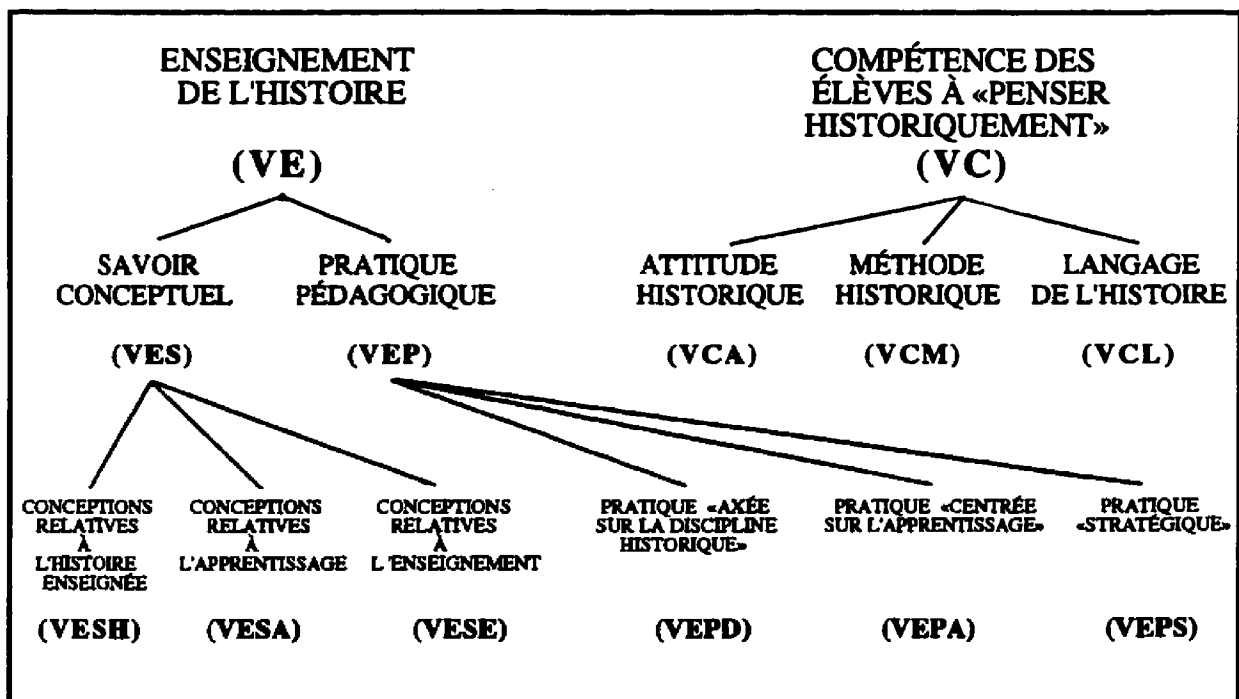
ENSEIGNEMENT DE L'HISTOIRE

(VE)

SAVOIR CONCEPTUEL

(VES)

PRATIQUE PÉDAGOGIQUE

(VEP)

CONCEPTIONS RELATIVES À L'HISTOIRE ENSEIGNÉE

(VESH)

CONCEPTIONS RELATIVES À L'APPRENTISSAGE

(VESA)

CONCEPTIONS RELATIVES À L 'ENSEIGNEMENT

(VESE)

PRATIQUE «AXÉE SUR LA DISCIPLINE HISTORIQUE»

(VEPD)

PRATIQUE «CENTRÉE SUR L'APPRENTISSAGE»

(VEPA)

PRATIQUE «STRATÉGIQUE»

(VEPS)

COMPÉTENCE DES ÉLÈVES À «PENSER HISTORIQUEMENT»

(VC)

ATTITUDE HISTORIQUE

(VCA)

MÉTHODE HISTORIQUE

(VCM)

LANGAGE DE L'HISTOIRE

(VCL)